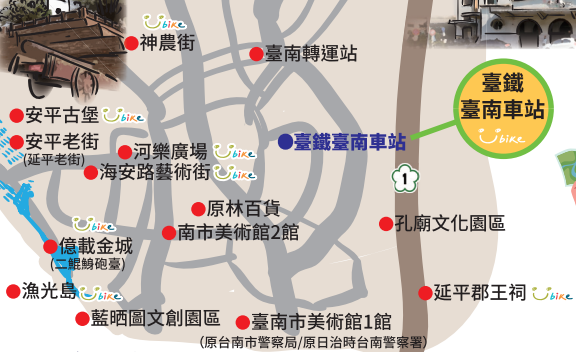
神農街
臺南轉運站
臺鐵
臺南車站
安平古堡
安平老街
(延平老街)
河樂廣場
臺鐵臺南車站
海安路藝術街
1
原林百貨
億載金城
(二鯤鯓砲臺)
南市美術館2館
孔廟文化園區
漁光島
延平郡王祠
藍晒圖文創園區
臺南市美術館1館
(原台南市警察局/原日治時台南警察署)
YouBike
YouBike
YouBike
YouBike
YouBike
YouBike
YouBike
YouBike
YouBike